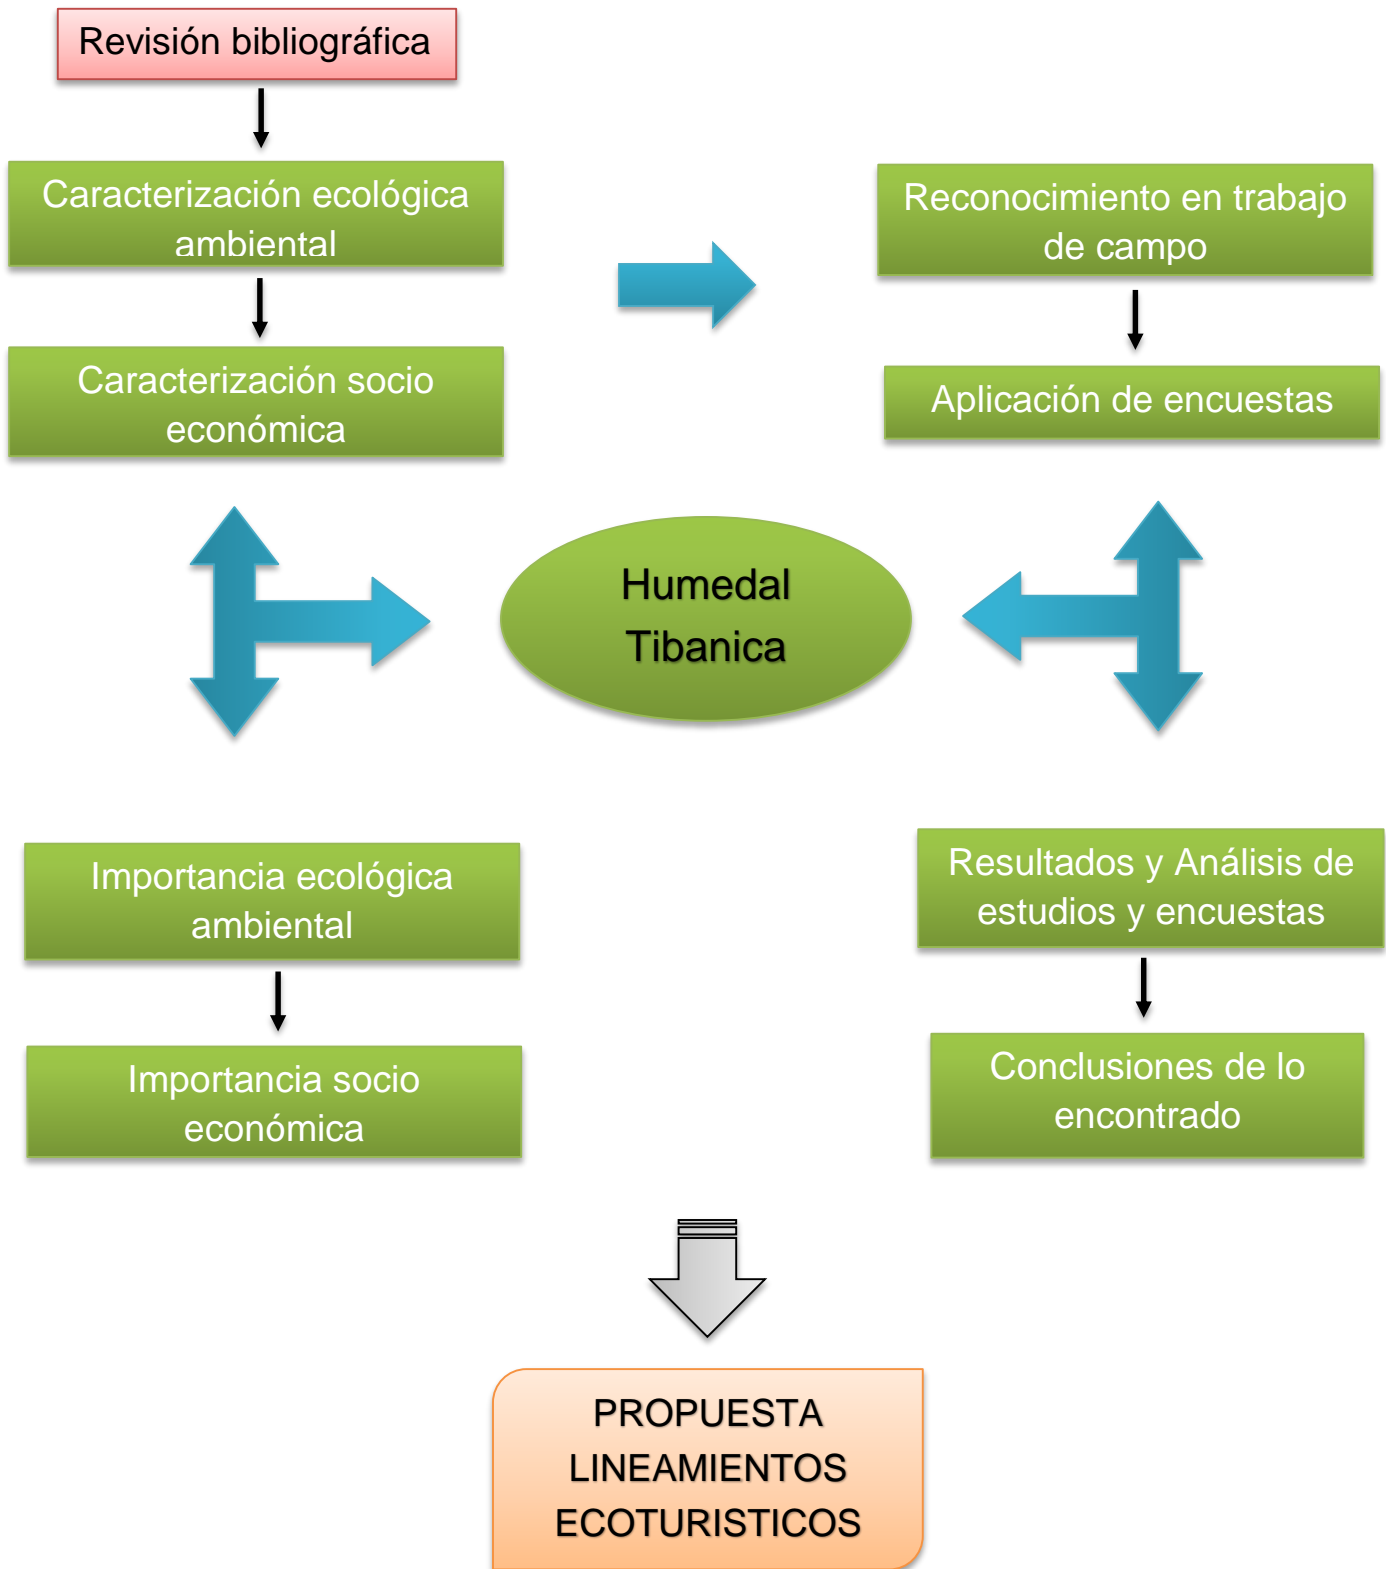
Revisión bibliográfica

Caracterización ecológica ambiental

Caracterización socio económica

Reconocimiento en trabajo de campo

Aplicación de encuestas

Humedal Tibanica

Importancia ecológica ambiental

Importancia socio económica

Resultados y Análisis de estudios y encuestas

Conclusiones de lo encontrado

PROPUESTA LINEAMIENTOS ECOTURISTICOS